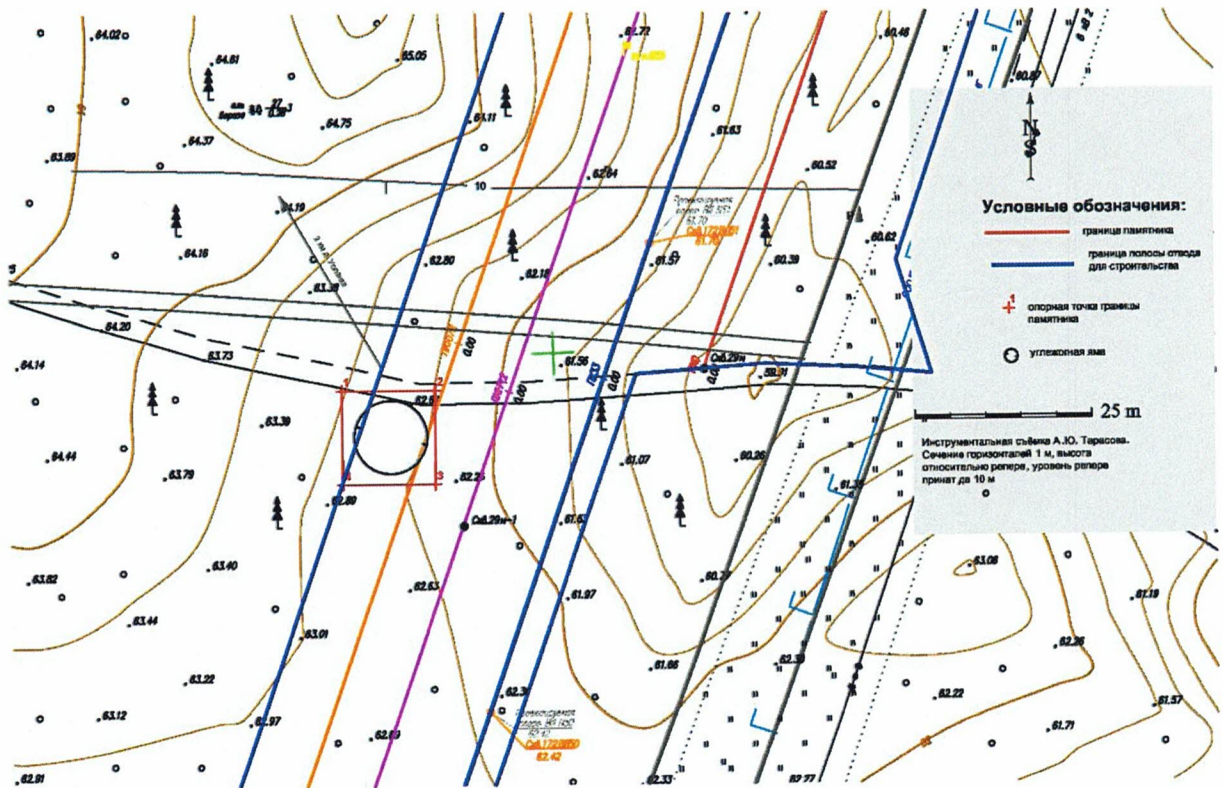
64.02
64.81
65.05
64.37
64.75
63.69
64.19
64.16
63.38
64.20
63.73
64.14
63.39
64.44
63.79
62.89
63.40
63.82
63.44
63.01
63.22
63.12
62.97
62.91
64.11
62.80
62.61
62.23
62.63
62.69
62.3
61.72
61.63
62.64
62.18
61.57
61.56
61.07
61.63
61.97
61.66
60.46
60.87
60.52
60.39
60.62
59.81
60.26
60.77
62.38
62.33
62.27
61.33
63.08
61.19
62.26
62.22
61.71
61.57
10
Скв.29м
Скв.29м-1
0.00
25 m
N
S
Условные обозначения:
граница памятника
граница полосы отвода для строительства
опорная точка границы памятника
углежогная яма
Инструментальная съёмка А.Ю. Тарасова. Сечение горизонталей 1 м, высота относительно репера, уровень репера принят за 10 м
1
2
3